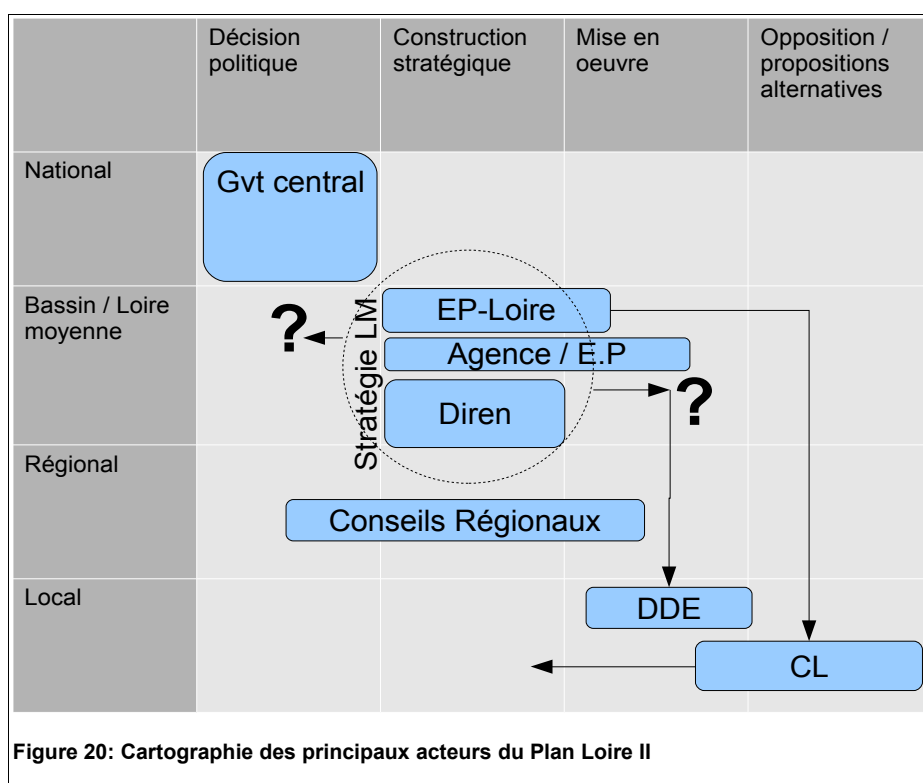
| | Décision politique | Construction stratégique | Mise en oeuvre | Opposition / propositions alternatives |
|---|---|---|---|---|
| National | | | | |
| Bassin / Loire moyenne | | | | |
| Régional | | | | |
| Local | | | | |

Gvt central

EP-Loire

Agence / E.P

Diren

Stratégie LM

?

?

Conseils Régionaux

DDE

CL

Figure 20: Cartographie des principaux acteurs du Plan Loire II